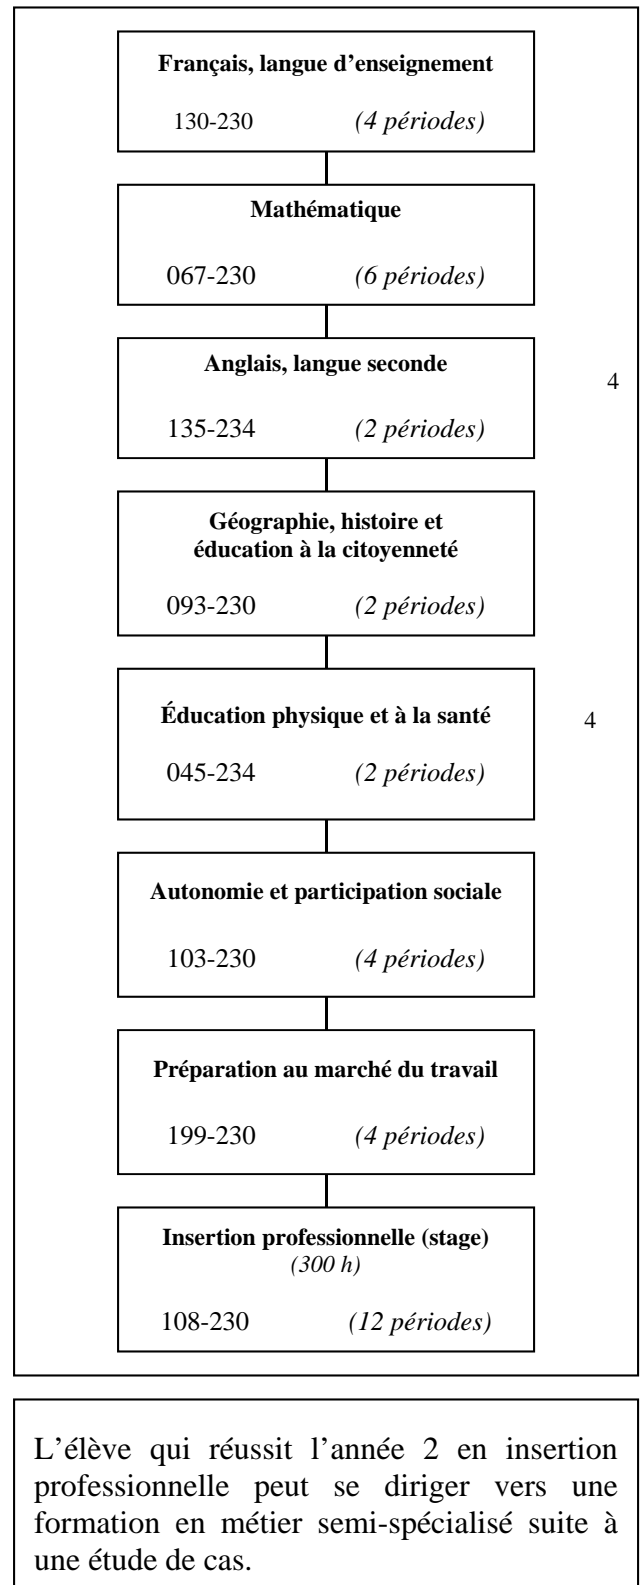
**Français, langue d'enseignement**

130-230 *(4 périodes)*

**Mathématique**

067-230 *(6 périodes)*

**Anglais, langue seconde**

135-234 *(2 périodes)*

4

**Géographie, histoire et éducation à la citoyenneté**

093-230 *(2 périodes)*

**Éducation physique et à la santé**

045-234 *(2 périodes)*

4

**Autonomie et participation sociale**

103-230 *(4 périodes)*

**Préparation au marché du travail**

199-230 *(4 périodes)*

**Insertion professionnelle (stage)**
*(300 h)*

108-230 *(12 périodes)*

L'élève qui réussit l'année 2 en insertion professionnelle peut se diriger vers une formation en métier semi-spécialisé suite à une étude de cas.